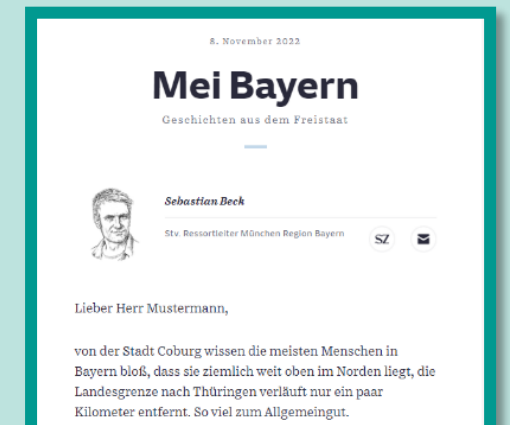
8. November 2022

Mei Bayern

Geschichten aus dem Freistaat

Sebastian Beck

Stv. Ressortleiter München Region Bayern

SZ

Lieber Herr Mustermann,

von der Stadt Coburg wissen die meisten Menschen in Bayern bloß, dass sie ziemlich weit oben im Norden liegt, die Landesgrenze nach Thüringen verläuft nur ein paar Kilometer entfernt. So viel zum Allgemeingut.